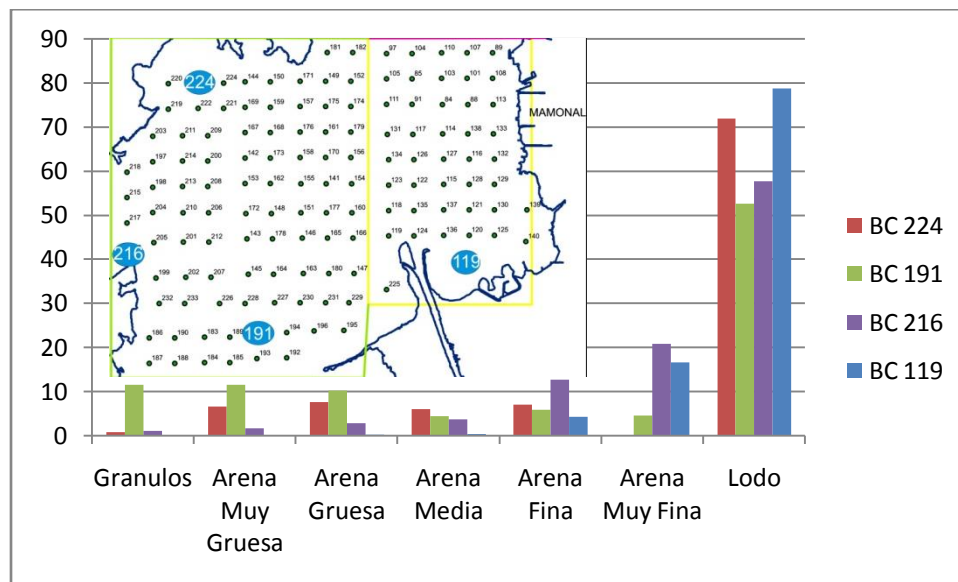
90
80
70
60
50
40
30
20
10
0

181 182 97 104 110 107 89
220 224 224 144 150 171 149 152 105 85 103 101 108
219 222 221 169 159 157 175 174 111 91 84 88 113
MAMONAL
203 211 209 167 168 176 161 179 131 117 114 138 133
218 197 214 200 142 173 158 170 156 134 126 127 116 132
198 213 208 153 162 155 141 154 123 122 115 128 129
215
217 204 210 206 172 148 151 177 160 118 135 137 121 130 139
205 201 212 143 178 146 165 166 119 124 136 120 125 140
216
119
199 202 207 145 164 163 180 147
232 233 226 228 227 230 231 229 225
186 190 183 189 191 194 196 195
187 188 184 185 193 192

BC 224
BC 191
BC 216
BC 119

Granulos
Arena Muy Gruesa
Arena Gruesa
Arena Media
Arena Fina
Arena Muy Fina
Lodo